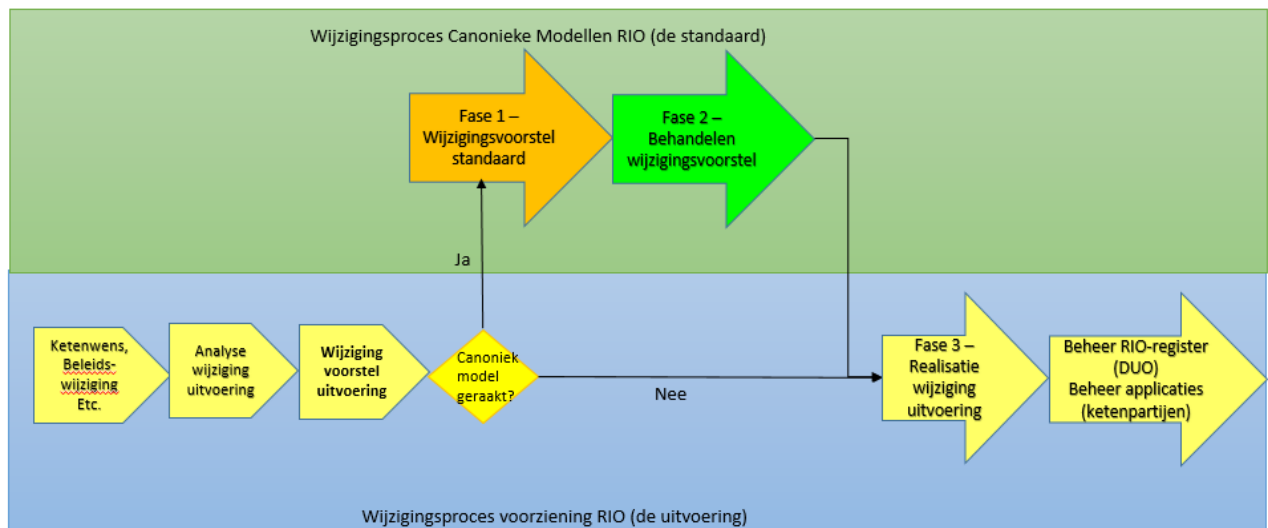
Wijzigingsproces Canonieke Modellen RIO (de standaard)

Fase 1 – Wijzigingsvoorstel standaard

Fase 2 – Behandelen wijzigingsvoorstel

Ja

Ketenwens, Beleids-wijziging Etc.

Analyse wijziging uitvoering

Wijziging voorstel uitvoering

Canoniek model geraakt?

Nee

Fase 3 – Realisatie wijziging uitvoering

Beheer RIO-register (DUO) Beheer applicaties (ketenpartijen)

Wijzigingsproces voorziening RIO (de uitvoering)